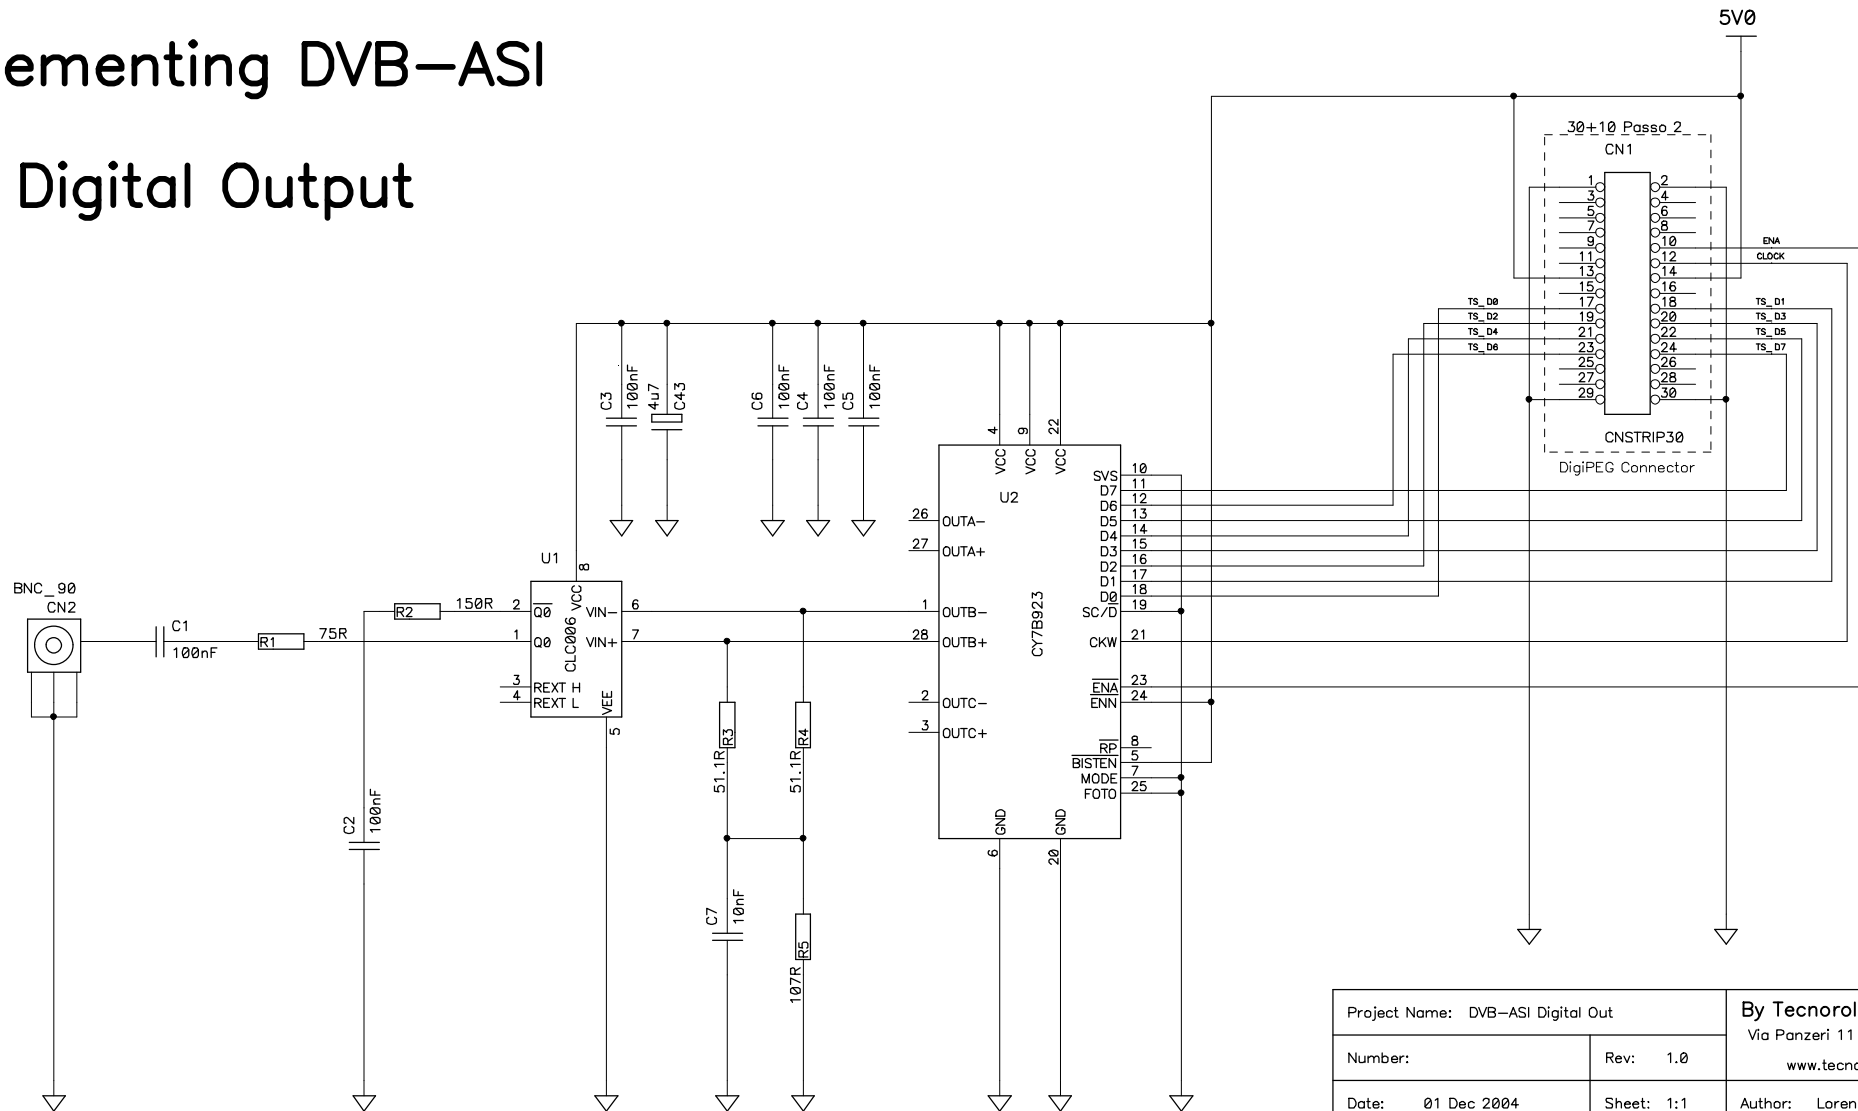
ementing DVB–ASI

Digital Output

5V0

30+10 Passo 2
CN1

1 2
3 4
5 6
7 8
9 10
11 12
13 14
15 16
17 18
19 20
21 22
23 24
25 26
27 28
29 30

ENA
CLOCK
TS_D0
TS_D2
TS_D4
TS_D6
TS_D1
TS_D3
TS_D5
TS_D7

CNSTRIP30
DigiPEG Connector

C3 100nF
4u7 C43
C6 100nF
C4 100nF
C5 100nF

4 9 22
VCC VCC VCC
U2

26 OUTA–
27 OUTA+
1 OUTB–
28 OUTB+
2 OUTC–
3 OUTC+

CY7B923

SVS 10
D7 11
D6 12
D5 13
D4 14
D3 15
D2 16
D1 17
D0 18
SC/D 19
CKW 21
ENA 23
ENN 24
RP 8
BISTEN 5
MODE 7
FOTO 25

GND GND
6 20

U1
8
VCC
CLC006
2 Q0
1 Q0
6 VIN–
7 VIN+
3 REXT H
4 REXT L
VEE
5

BNC_90
CN2

C1
100nF
R1
75R
R2
150R
C2 100nF

R3 51.1R
R4 51.1R
C7 10nF
R5 107R

| Project Name: DVB–ASI Digital Out | | By Tecnorol<br>Via Panzeri 11 |
|---|---|---|
| Number: | Rev: 1.0 | www.tecn |
| Date: 01 Dec 2004 | Sheet: 1:1 | Author: Loren |